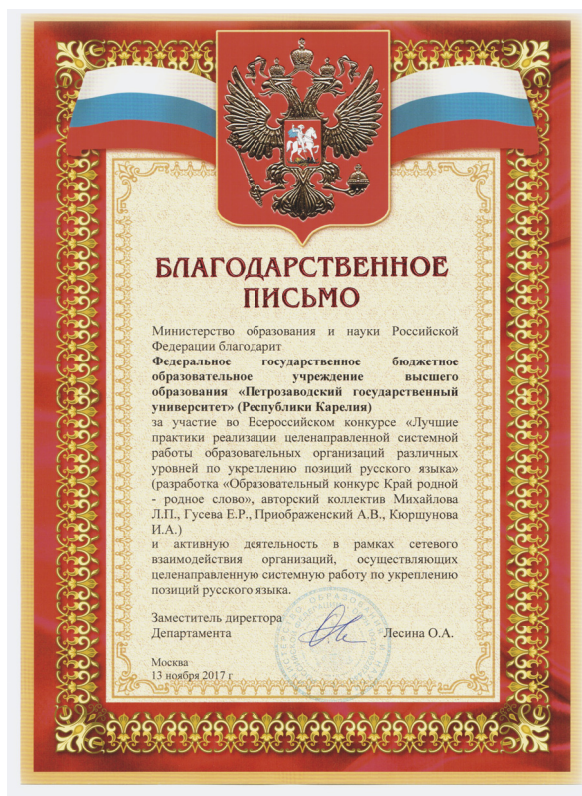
БЛАГОДАРСТВЕННОЕ ПИСЬМО

Министерство образования и науки Российской Федерации благодарит
Федеральное государственное бюджетное образовательное учреждение высшего образования «Петрозаводский государственный университет» (Республики Карелия)
за участие во Всероссийском конкурсе «Лучшие практики реализации целенаправленной системной работы образовательных организаций различных уровней по укреплению позиций русского языка» (разработка «Образовательный конкурс Край родной - родное слово», авторский коллектив Михайлова Л.П., Гусева Е.Р., Преображенский А.В., Кюршунова И.А.)
и активную деятельность в рамках сетевого взаимодействия организаций, осуществляющих целенаправленную системную работу по укреплению позиций русского языка.

Заместитель директора Департамента Лесина О.А.

Москва
13 ноября 2017 г